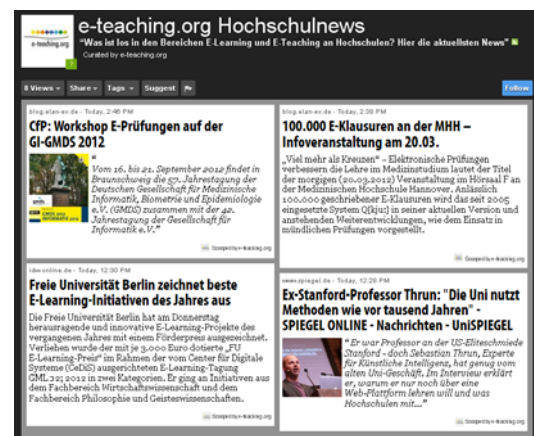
e-teaching.org

e-teaching.org Hochschulnews

"Was ist los in den Bereichen E-Learning und E-Teaching an Hochschulen? Hier die aktuellsten News"

Curated by e-teaching.org

8 Views ▾ Share ▾ Tags ▾ Suggest Follow

blog.elan-ev.de - Today, 2:46 PM

CfP: Workshop E-Prüfungen auf der GI-GMDS 2012

"Vom 16. bis 21. September 2012 findet in Braunschweig die 57. Jahrestagung der Deutschen Gesellschaft für Medizinische Informatik, Biometrie und Epidemiologie e.V. (GMDS) zusammen mit der 42. Jahrestagung der Gesellschaft für Informatik e.V."

Scooped by e-teaching.org

blog.elan-ev.de - Today, 2:38 PM

100.000 E-Klausuren an der MHH – Infoveranstaltung am 20.03.

„Viel mehr als Kreuzen" – Elektronische Prüfungen verbessern die Lehre im Medizinstudium lautet der Titel der morgigen (20.03.2012) Veranstaltung im Hörsaal F an der Medizinischen Hochschule Hannover. Anlässlich 100.000 geschriebener E-Klausuren wird das seit 2005 eingesetzte System Q[kju:] in seiner aktuellen Version und anstehenden Weiterentwicklungen, wie dem Einsatz in mündlichen Prüfungen vorgestellt.

Scooped by e-teaching.org

idw-online.de - Today, 12:30 PM

Freie Universität Berlin zeichnet beste E-Learning-Initiativen des Jahres aus

Die Freie Universität Berlin hat am Donnerstag herausragende und innovative E-Learning-Projekte des vergangenen Jahres mit einem Förderpreis ausgezeichnet. Verliehen wurde der mit je 3.000 Euro dotierte „FU E-Learning-Preis" im Rahmen der vom Center für Digitale Systeme (CeDiS) ausgerichteten E-Learning-Tagung GML 2; 2012 in zwei Kategorien. Er ging an Initiativen aus dem Fachbereich Wirtschaftswissenschaft und dem Fachbereich Philosophie und Geisteswissenschaften.

Scooped by e-teaching.org

www.spiegel.de - Today, 12:28 PM

Ex-Stanford-Professor Thrun: "Die Uni nutzt Methoden wie vor tausend Jahren" - SPIEGEL ONLINE - Nachrichten - UniSPIEGEL

"Er war Professor an der US-Eliteschmiede Stanford - doch Sebastian Thrun, Experte für Künstliche Intelligenz, hat genug vom alten Uni-Geschäft. Im Interview erklärt er, warum er nur noch über eine Web-Plattform lehren will und was Hochschulen mit..."

Scooped by e-teaching.org